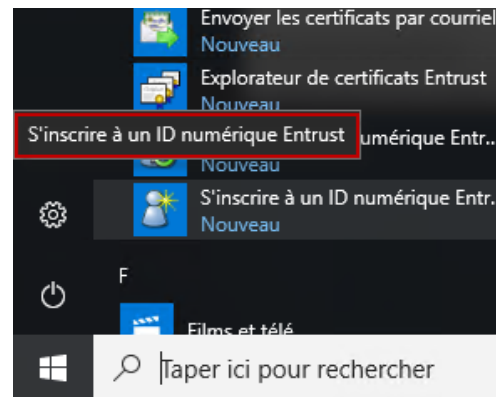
Envoyer les certificats par courriel
Nouveau
Explorateur de certificats Entrust
Nouveau
S'inscrire à un ID numérique Entrust
umérique Entr...
Nouveau
S'inscrire à un ID numérique Entr...
Nouveau
F
Films et télé
Taper ici pour rechercher